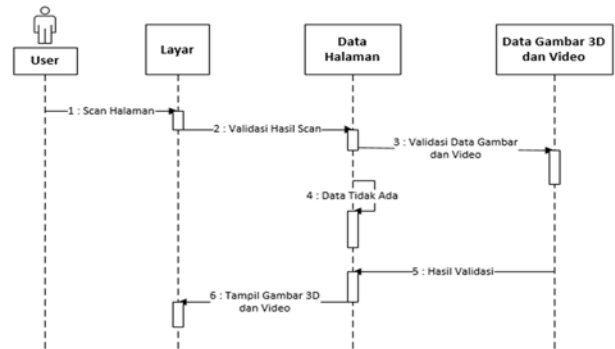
User

Layar

Data Halaman

Data Gambar 3D dan Video

1 : Scan Halaman

2 : Validasi Hasil Scan

3 : Validasi Data Gambar dan Video

4 : Data Tidak Ada

5 : Hasil Validasi

6 : Tampil Gambar 3D dan Video